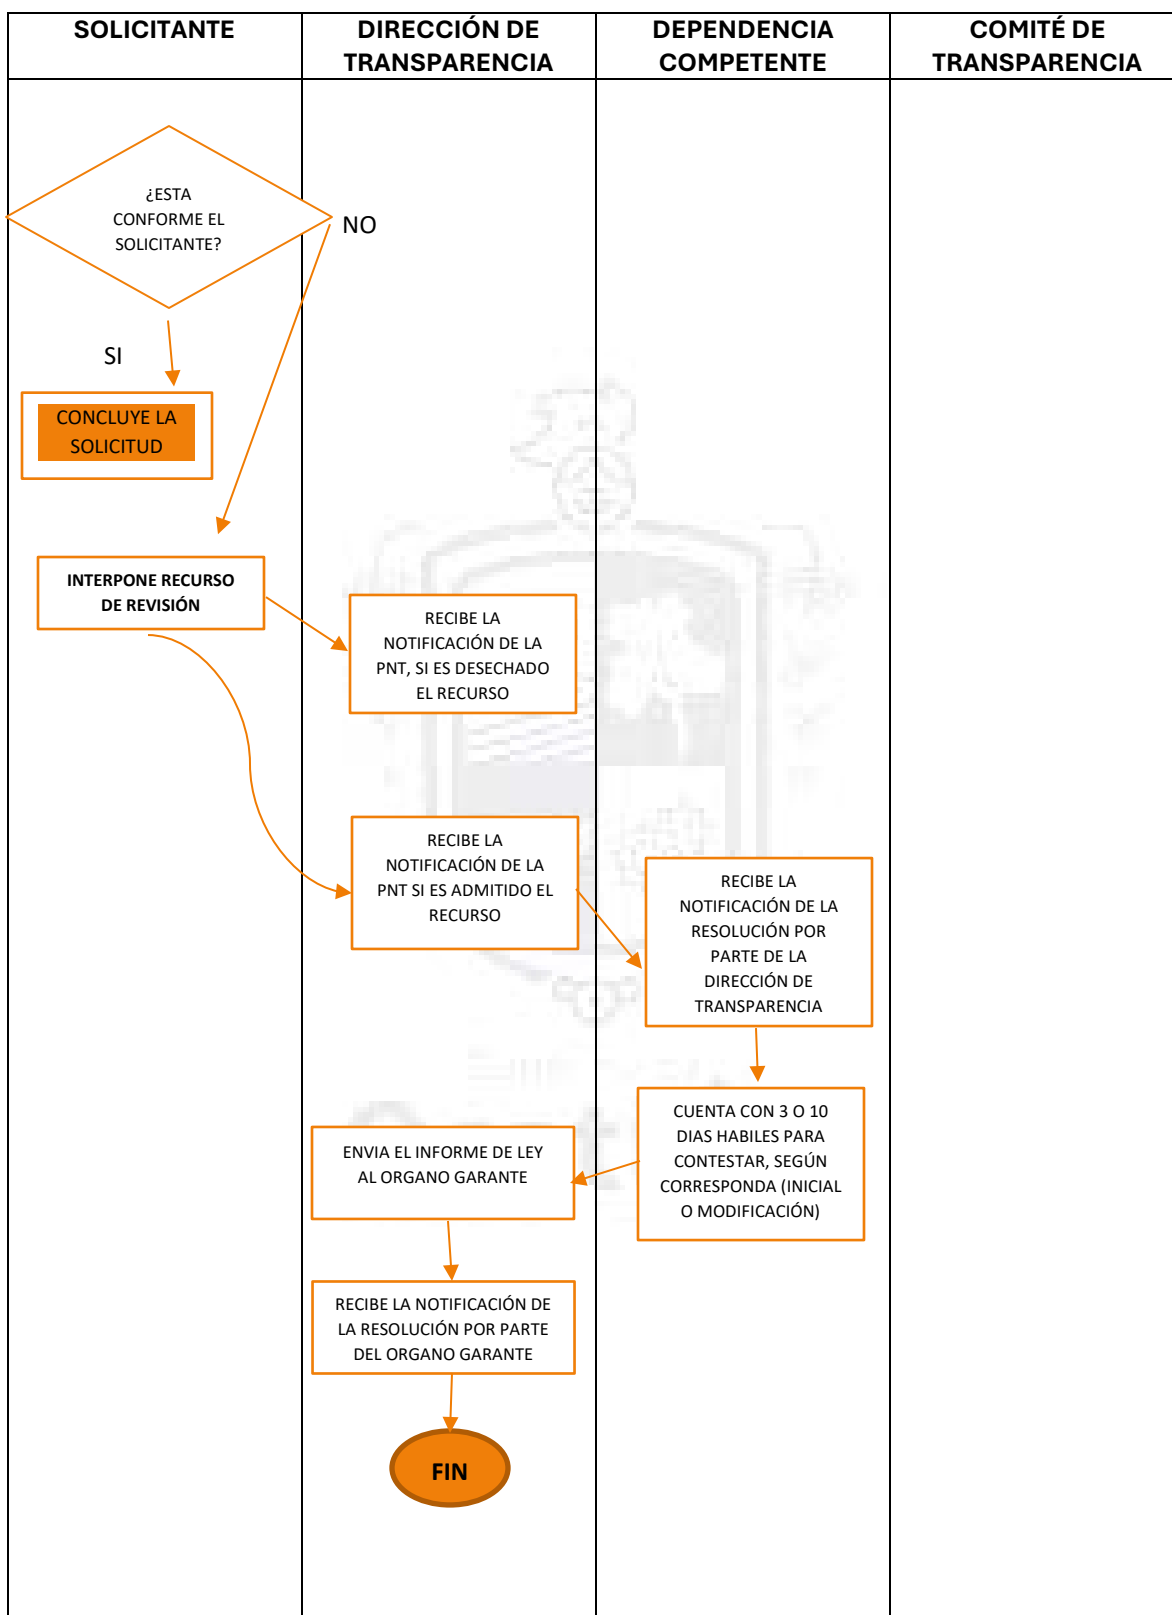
| SOLICITANTE | DIRECCIÓN DE TRANSPARENCIA | DEPENDENCIA COMPETENTE | COMITÉ DE TRANSPARENCIA |
|---|---|---|---|

¿ESTA CONFORME EL SOLICITANTE?

NO

SI

CONCLUYE LA SOLICITUD

INTERPONE RECURSO DE REVISIÓN

RECIBE LA NOTIFICACIÓN DE LA PNT, SI ES DESECHADO EL RECURSO

RECIBE LA NOTIFICACIÓN DE LA PNT SI ES ADMITIDO EL RECURSO

RECIBE LA NOTIFICACIÓN DE LA RESOLUCIÓN POR PARTE DE LA DIRECCIÓN DE TRANSPARENCIA

CUENTA CON 3 O 10 DIAS HABILES PARA CONTESTAR, SEGÚN CORRESPONDA (INICIAL O MODIFICACIÓN)

ENVIA EL INFORME DE LEY AL ORGANO GARANTE

RECIBE LA NOTIFICACIÓN DE LA RESOLUCIÓN POR PARTE DEL ORGANO GARANTE

FIN